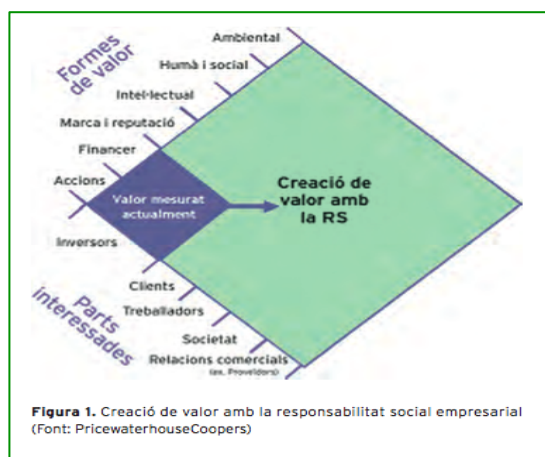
Formes de valor

Ambiental

Humà i social

Intel·lectual

Marca i reputació

Financer

Accions

Valor mesurat actualment

Creació de valor amb la RS

Inversors

Parts interessades

Clients

Treballadors

Societat

Relacions comercials (ex. Proveïdors)

**Figura 1.** Creació de valor amb la responsabilitat social empresarial (Font: PricewaterhouseCoopers)